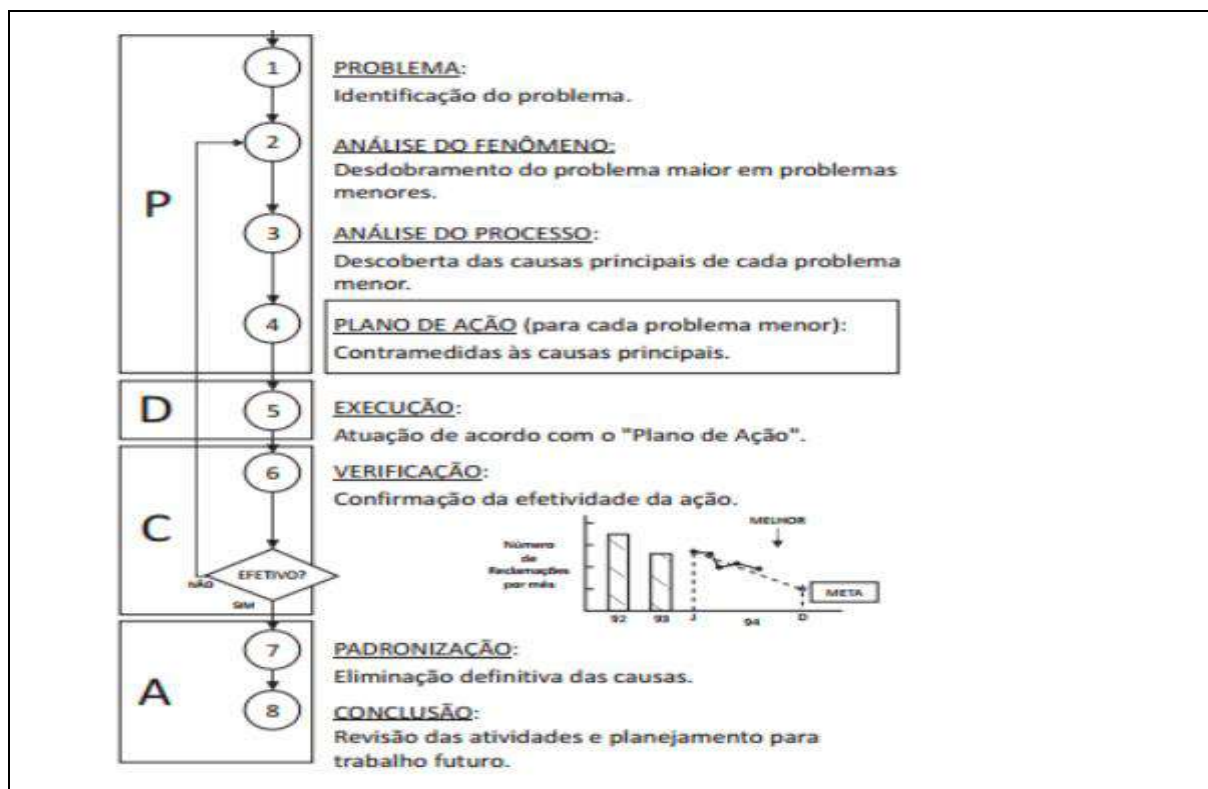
P

1 PROBLEMA:
Identificação do problema.

2 ANÁLISE DO FENÔMENO:
Desdobramento do problema maior em problemas menores.

3 ANÁLISE DO PROCESSO:
Descoberta das causas principais de cada problema menor.

4 PLANO DE AÇÃO (para cada problema menor):
Contramedidas às causas principais.

D

5 EXECUÇÃO:
Atuação de acordo com o "Plano de Ação".

C

6 VERIFICAÇÃO:
Confirmação da efetividade da ação.

Número de Reclamações por mês

MELHOR

META

92 93 J 94 D

EFETIVO?

NÃO

SIM

A

7 PADRONIZAÇÃO:
Eliminação definitiva das causas.

8 CONCLUSÃO:
Revisão das atividades e planejamento para trabalho futuro.